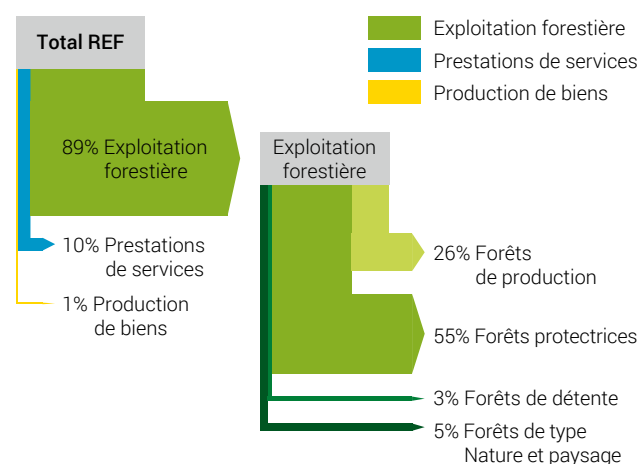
Exploitation forestière
Prestations de services
Production de biens

Total REF

89% Exploitation forestière

10% Prestations de services

1% Production de biens

Exploitation forestière

26% Forêts de production

55% Forêts protectrices

3% Forêts de détente

5% Forêts de type Nature et paysage